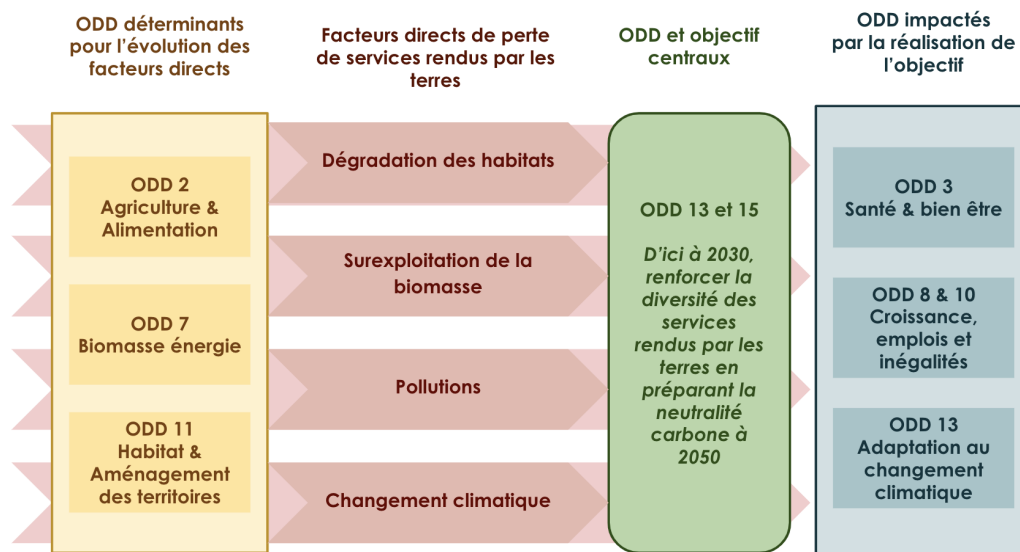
ODD déterminants pour l'évolution des facteurs directs

Facteurs directs de perte de services rendus par les terres

ODD et objectif centraux

ODD impactés par la réalisation de l'objectif

ODD 2
Agriculture & Alimentation

ODD 7
Biomasse énergie

ODD 11
Habitat & Aménagement des territoires

Dégradation des habitats

Surexploitation de la biomasse

Pollutions

Changement climatique

ODD 13 et 15

D'ici à 2030, renforcer la diversité des services rendus par les terres en préparant la neutralité carbone à 2050

ODD 3
Santé & bien être

ODD 8 & 10
Croissance, emplois et inégalités

ODD 13
Adaptation au changement climatique